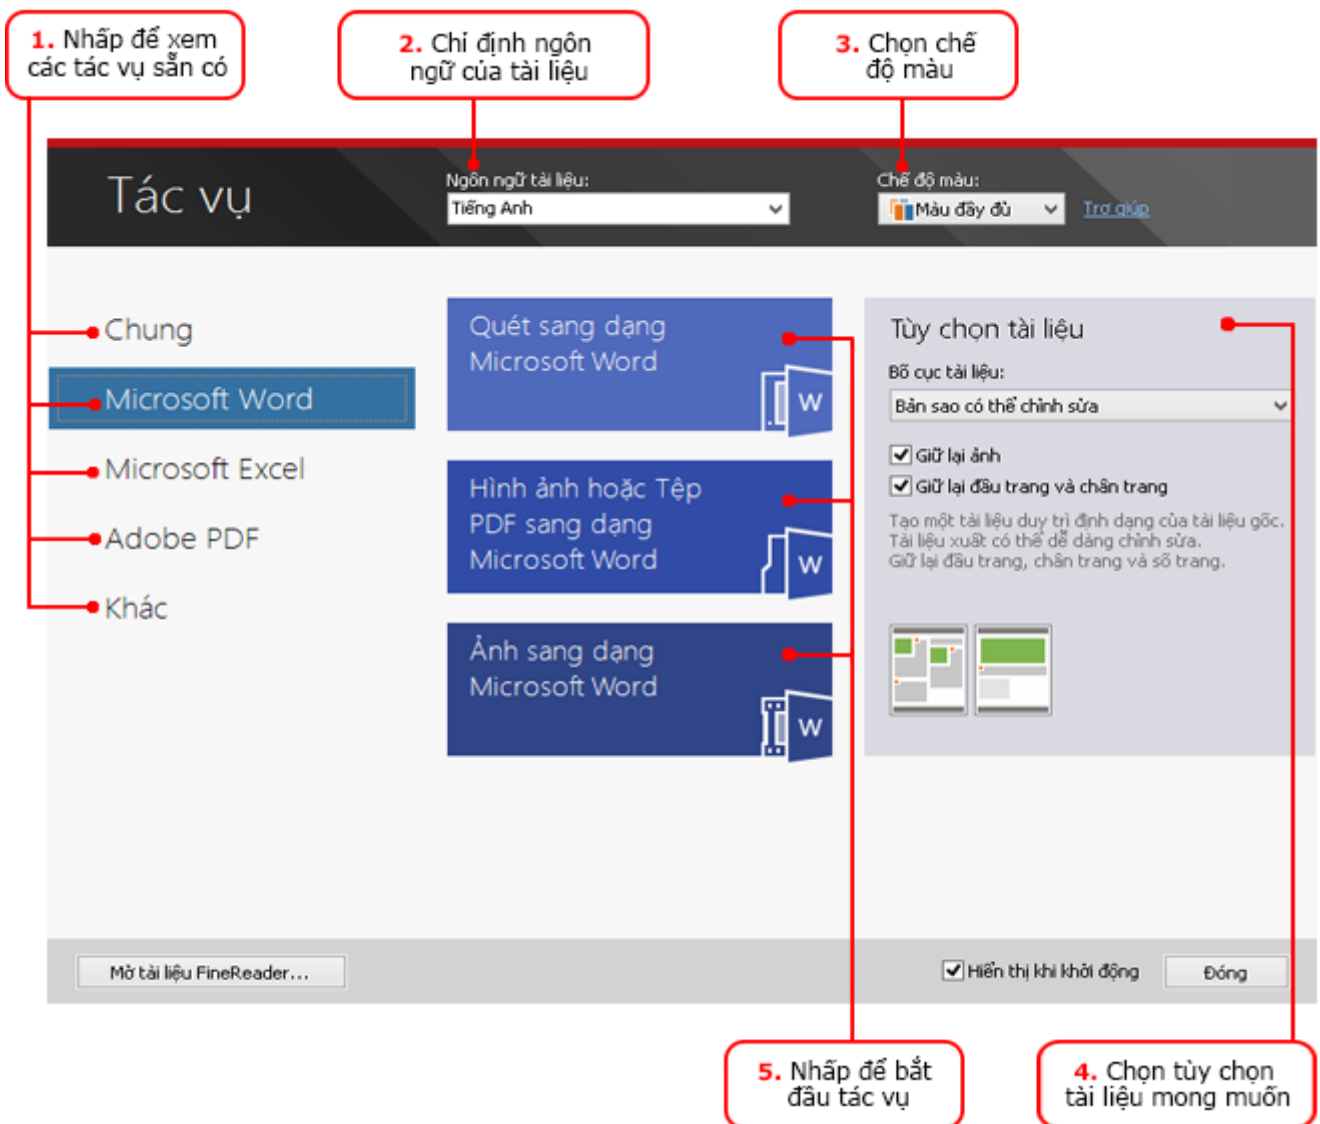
1. Nhấp để xem các tác vụ sẵn có

2. Chỉ định ngôn ngữ của tài liệu

3. Chọn chế độ màu

Tác vụ

Ngôn ngữ tài liệu:
Tiếng Anh

Chế độ màu:
Màu đầy đủ

Trợ giúp

Chung

Microsoft Word

Microsoft Excel

Adobe PDF

Khác

Quét sang dạng Microsoft Word

W

Hình ảnh hoặc Tệp PDF sang dạng Microsoft Word

W

Ảnh sang dạng Microsoft Word

W

Tùy chọn tài liệu

Bố cục tài liệu:
Bản sao có thể chỉnh sửa

Giữ lại ảnh

Giữ lại đầu trang và chân trang

Tạo một tài liệu duy trì định dạng của tài liệu gốc. Tài liệu xuất có thể dễ dàng chỉnh sửa. Giữ lại đầu trang, chân trang và số trang.

Mở tài liệu FineReader...

Hiển thị khi khởi động

Đóng

5. Nhấp để bắt đầu tác vụ

4. Chọn tùy chọn tài liệu mong muốn